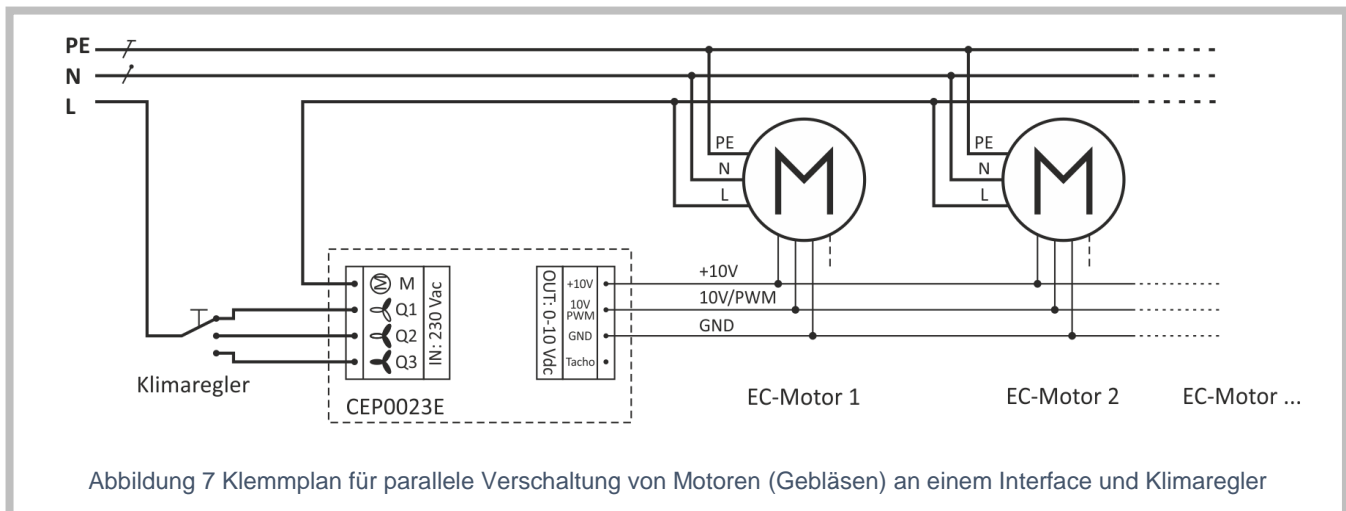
PE
N
L

PE
N
L
M

PE
N
L
M

M
Q1
Q2
Q3
IN: 230 Vac

OUT: 0-10 Vdc
+10V
10V PWM
GND
Tacho

+10V
10V/PWM
GND

Klimaregler
CEP0023E
EC-Motor 1
EC-Motor 2
EC-Motor ...

Abbildung 7 Klemmplan für parallele Verschaltung von Motoren (Gebläsen) an einem Interface und Klimaregler